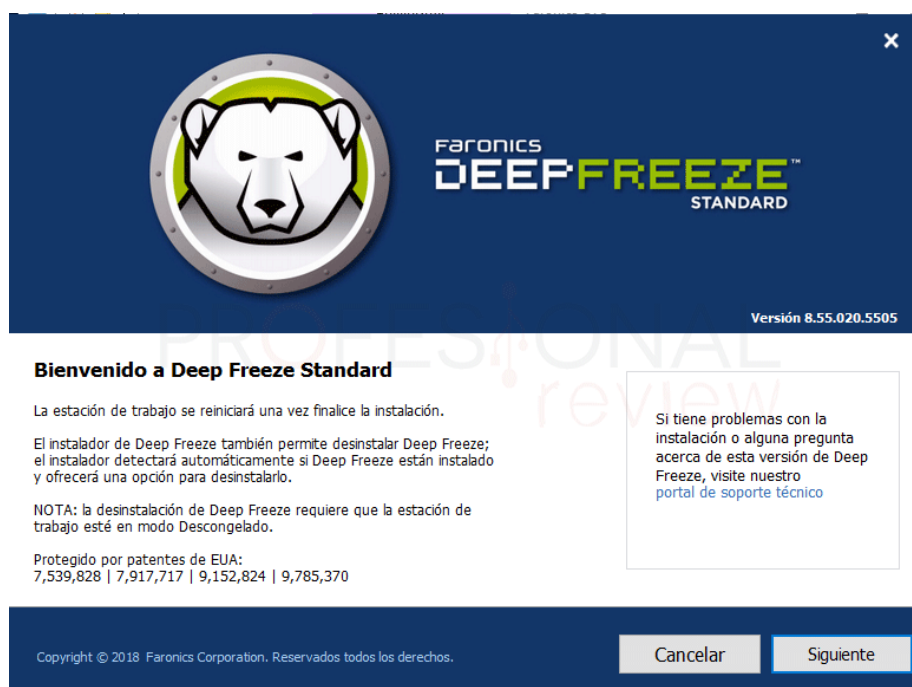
Faronics
DEEPFREEZE™
STANDARD

Versión 8.55.020.5505

PROFESIONAL
review

Bienvenido a Deep Freeze Standard

La estación de trabajo se reiniciará una vez finalice la instalación.

El instalador de Deep Freeze también permite desinstalar Deep Freeze; el instalador detectará automáticamente si Deep Freeze están instalado y ofrecerá una opción para desinstalarlo.

NOTA: la desinstalación de Deep Freeze requiere que la estación de trabajo esté en modo Descongelado.

Protegido por patentes de EUA:
7,539,828 | 7,917,717 | 9,152,824 | 9,785,370

Si tiene problemas con la instalación o alguna pregunta acerca de esta versión de Deep Freeze, visite nuestro portal de soporte técnico

Copyright © 2018 Faronics Corporation. Reservados todos los derechos.

Cancelar

Siguiente